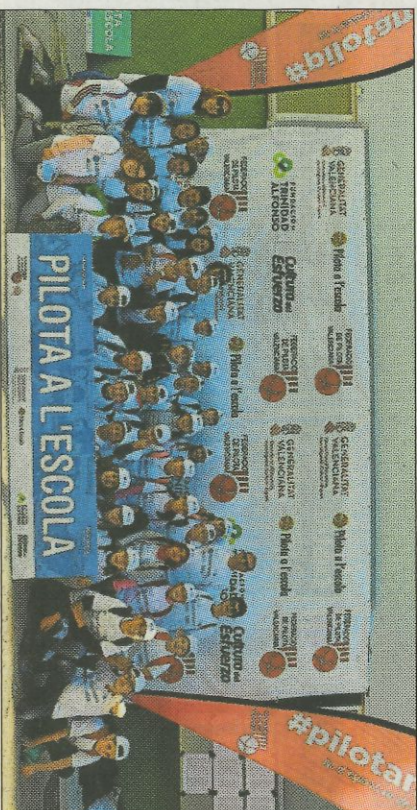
PILOTA A L'ESCOLA

#pilotar

#pilotar

GENERALITAT VALENCIANA

FUNDACIÓN TRINIDAD ALFONSO

Cultura del Esfuerzo

FEDERACIÓ DE PILOTA VALENCIANA

Pilota a l'Escola

GENERALITAT VALENCIANA

Cultura del Esfuerzo

FEDERACIÓ DE PILOTA VALENCIANA

Pilota a l'Escola

GENERALITAT VALENCIANA

FEDERACIÓ DE PILOTA VALENCIANA

Pilota a l'Escola

Pilota a l'Escola

FEDERACIÓ DE PILOTA VALENCIANA

Cultura del Esfuerzo

FEDERACIÓ DE PILOTA VALENCIANA

ESCOLA